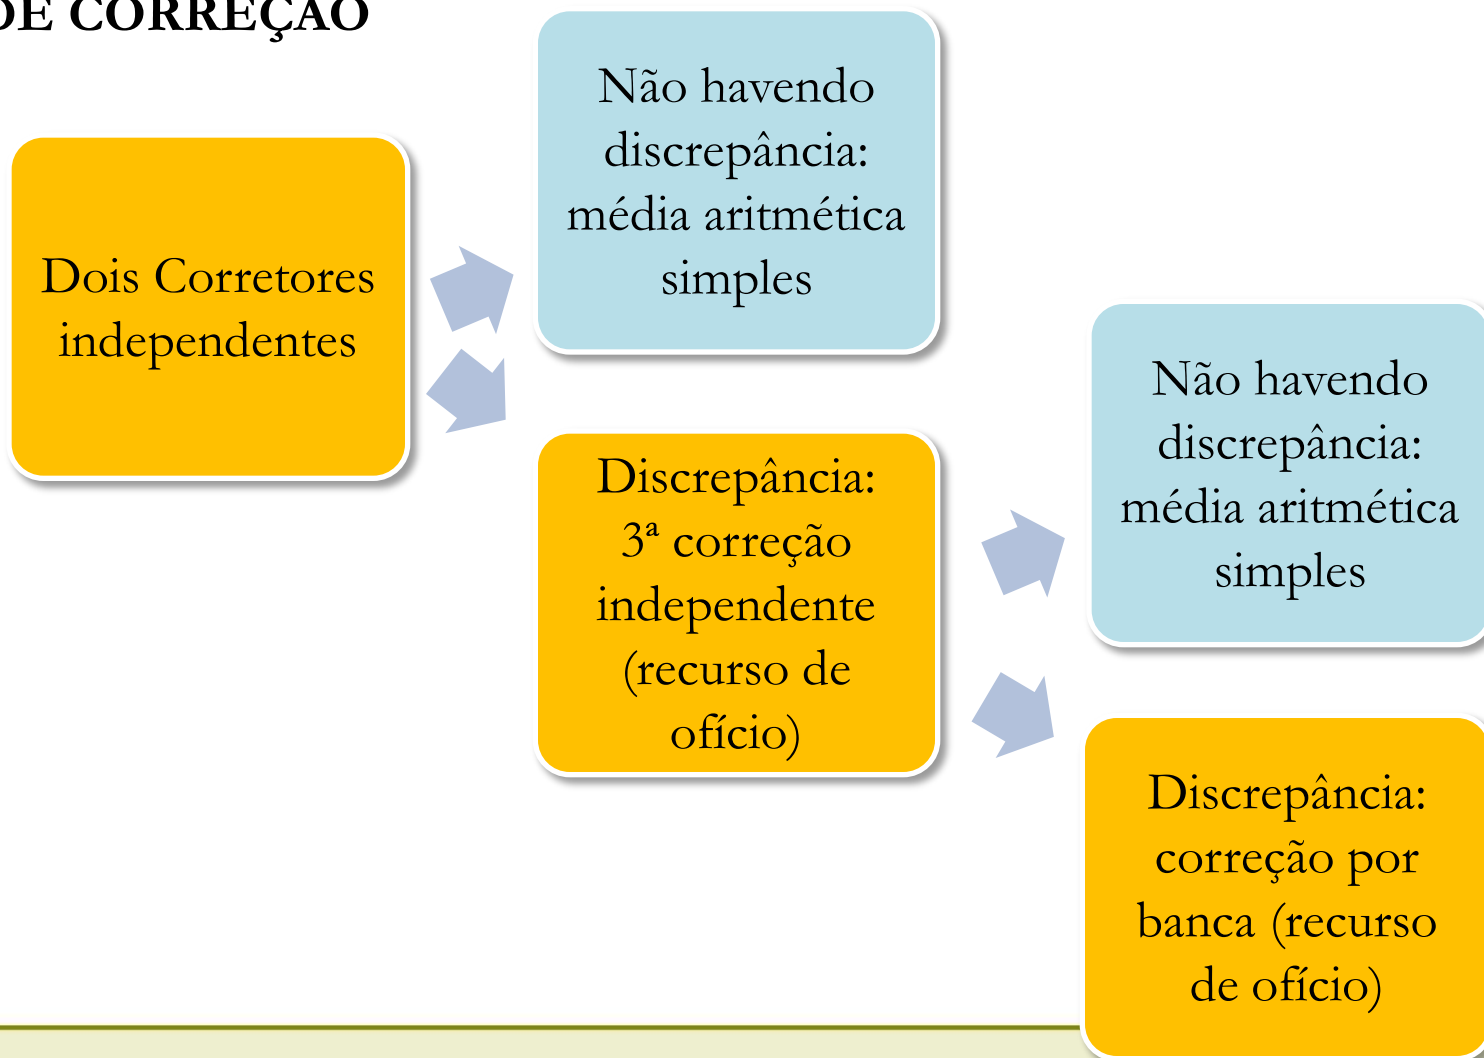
DE CORREÇÃO

Dois Corretores independentes

Não havendo discrepância: média aritmética simples

Discrepância: 3ª correção independente (recurso de ofício)

Não havendo discrepância: média aritmética simples

Discrepância: correção por banca (recurso de ofício)